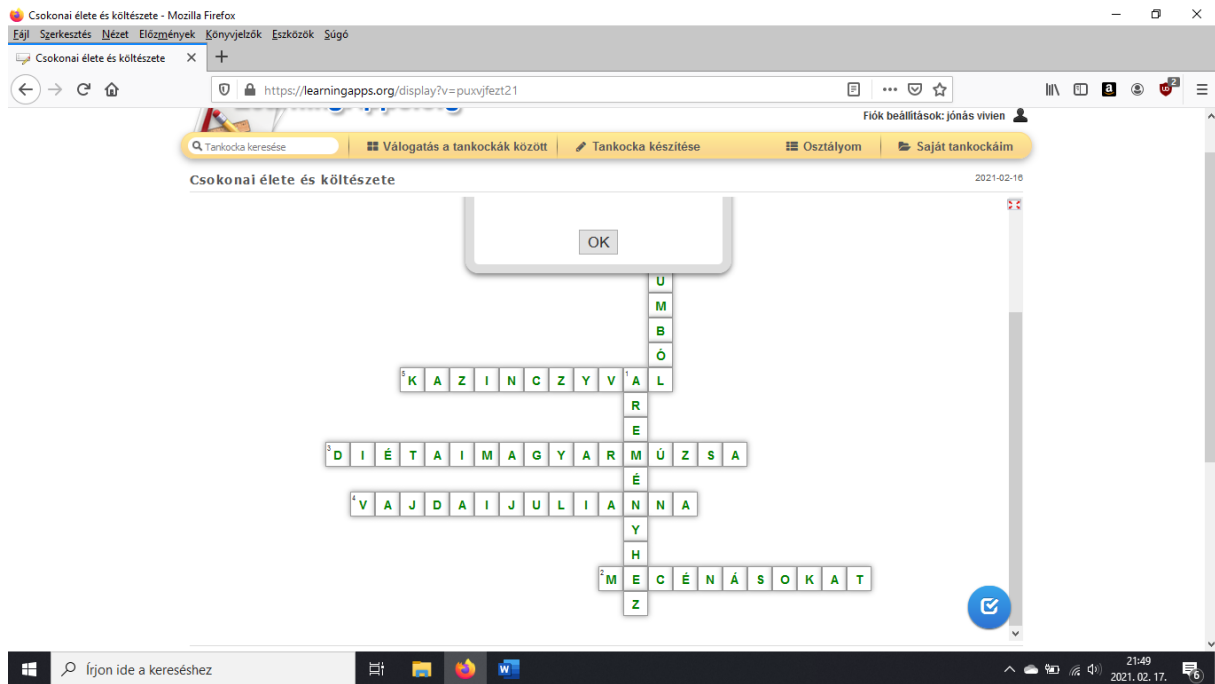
Csokonai élete és költészete - Mozilla Firefox

Fájl Szerkesztés Nézet Előzmények Könyvjelzők Eszközök Súgó

Csokonai élete és költészete

https://learningapps.org/display?v=puxvjfezt21

Fiók beállítások: jónás vivien

Tankocka keresése | Válogatás a tankockák között | Tankocka készítése | Osztályom | Saját tankockáim

Csokonai élete és költészete

2021-02-16

OK

Ü M B Ó L

5 K A Z I N C Z Y V A L

1 A R E M É N Y H E Z

3 D I É T A I M A G Y A R M Ú Z S A

4 V A J D A I J U L I A N N A

2 M E C É N Á S O K A T

Írjon ide a kereséshez

21:49
2021. 02. 17.